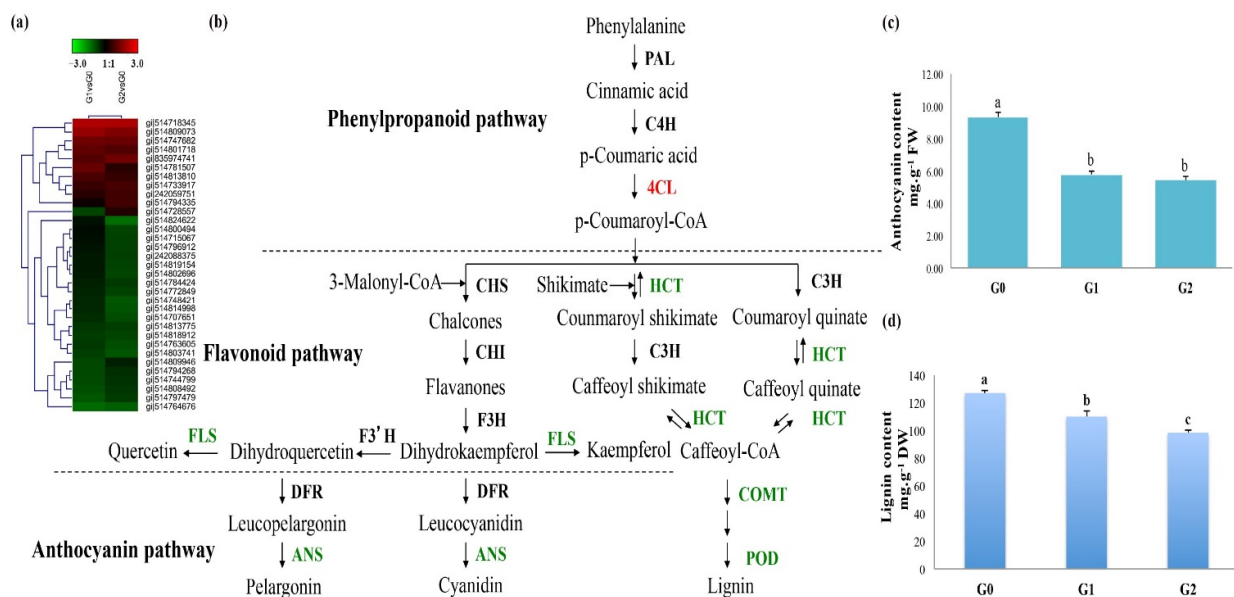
(a)

−3.0 1:1 3.0

G1vsG0 G2vsG0

gi|514718345
gi|514809073
gi|514747682
gi|514801718
gi|835974741
gi|514781507
gi|514813810
gi|514733917
gi|242059751
gi|514794335
gi|514728557
gi|514824622
gi|514800494
gi|514715067
gi|514796912
gi|242088375
gi|514819154
gi|514802696
gi|514784424
gi|514772849
gi|514748421
gi|514814998
gi|514707651
gi|514813775
gi|514763605
gi|514803741
gi|514809946
gi|514794268
gi|514744799
gi|514808492
gi|514797479
gi|514764676

(b)

Phenylalanine
PAL
Cinnamic acid
Phenylpropanoid pathway
C4H
p-Coumaric acid
4CL
p-Coumaroyl-CoA

3-Malonyl-CoA CHS
Shikimate HCT
C3H
Chalcones
Counmaroyl shikimate
Coumaroyl quinate
Flavonoid pathway
CHI
C3H
HCT
Flavanones
Caffeoyl shikimate
Caffeoyl quinate
F3H
HCT
HCT
FLS
F3' H
FLS
Quercetin
Dihydroquercetin
Dihydrokaempferol
Kaempferol
Caffeoyl-CoA

DFR
DFR
COMT
Leucopelargonin
Leucocyanidin
Anthocyanin pathway
ANS
ANS
POD
Pelargonin
Cyanidin
Lignin

(c)

Anthocyanin content mg.g⁻¹ FW

12.00
10.00
8.00
6.00
4.00
2.00
0.00

a
b
b

G0 G1 G2

(d)

Lignin content mg.g⁻¹ DW

140
120
100
80
60
40
20
0

a
b
c

G0 G1 G2